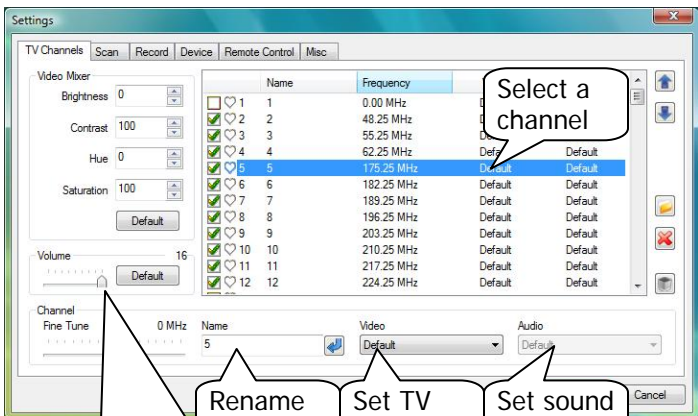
Settings

TV Channels | Scan | Record | Device | Remote Control | Misc

Video Mixer

Brightness 0

Contrast 100

Hue 0

Saturation 100

Default

Volume 16

Default

| | Name | Frequency | | |
|---|---|---|---|---|
| 1 | 1 | 0.00 MHz | D | |
| 2 | 2 | 48.25 MHz | D | |
| 3 | 3 | 55.25 MHz | D | |
| 4 | 4 | 62.25 MHz | Defa | Default |
| 5 | 5 | 175.25 MHz | Default | Default |
| 6 | 6 | 182.25 MHz | Default | Default |
| 7 | 7 | 189.25 MHz | Default | Default |
| 8 | 8 | 196.25 MHz | Default | Default |
| 9 | 9 | 203.25 MHz | Default | Default |
| 10 | 10 | 210.25 MHz | Default | Default |
| 11 | 11 | 217.25 MHz | Default | Default |
| 12 | 12 | 224.25 MHz | Default | Default |

Select a channel

Channel

Fine Tune 0 MHz

Name

5

Video

Default

Audio

Default

Cancel

Rename

Set TV

Set sound